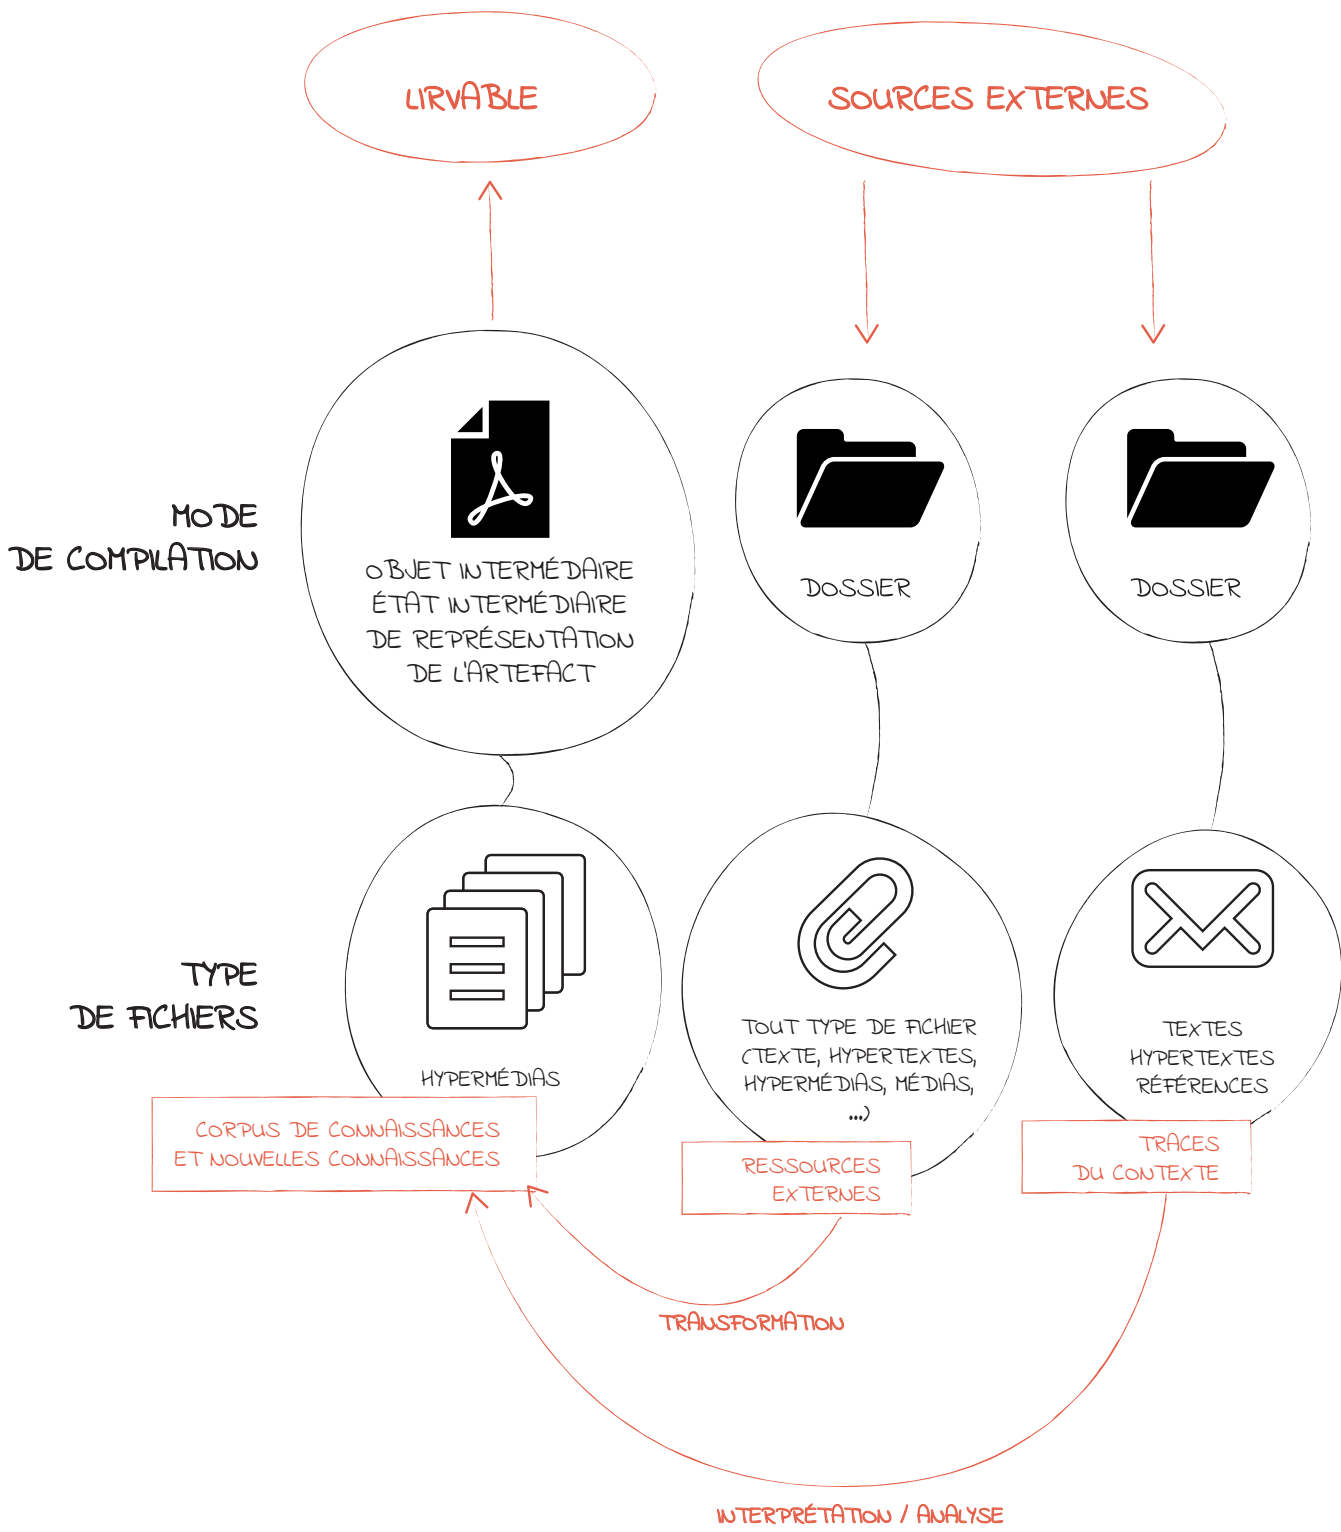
LIVRABLE

SOURCES EXTERNES

MODE
DE COMPILATION

OBJET INTERMÉDIAIRE
ÉTAT INTERMÉDIAIRE
DE REPRÉSENTATION
DE L'ARTEFACT

DOSSIER

DOSSIER

TYPE
DE FICHIERS

HYPERMÉDIAS

TOUT TYPE DE FICHIER
(TEXTE, HYPERTEXTES,
HYPERMÉDIAS, MÉDIAS,
...)

TEXTES
HYPERTEXTES
RÉFÉRENCES

CORPUS DE CONNAISSANCES
ET NOUVELLES CONNAISSANCES

RESSOURCES
EXTERNES

TRACES
DU CONTEXTE

TRANSFORMATION

INTERPRÉTATION / ANALYSE